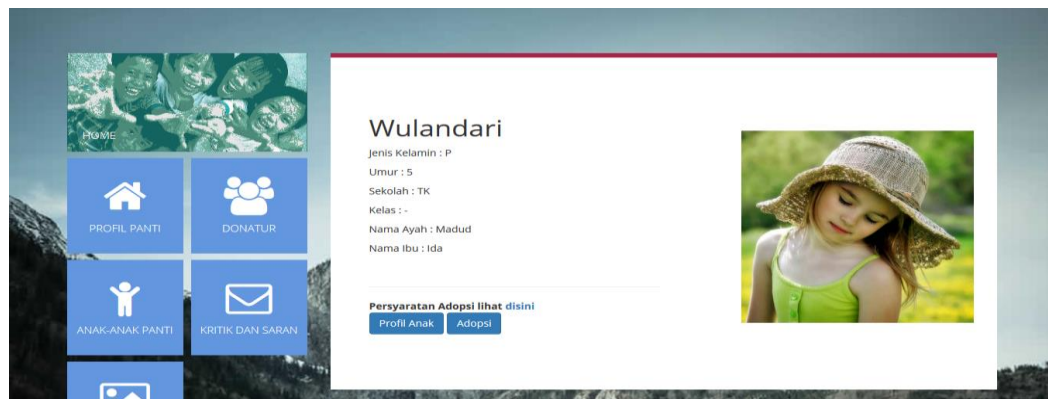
HOME

PROFIL PANTI

DONATUR

ANAK-ANAK PANTI

KRITIK DAN SARAN

Wulandari

Jenis Kelamin : P

Umur : 5

Sekolah : TK

Kelas : -

Nama Ayah : Madud

Nama Ibu : Ida

Persyaratan Adopsi lihat disini

Profil Anak

Adopsi